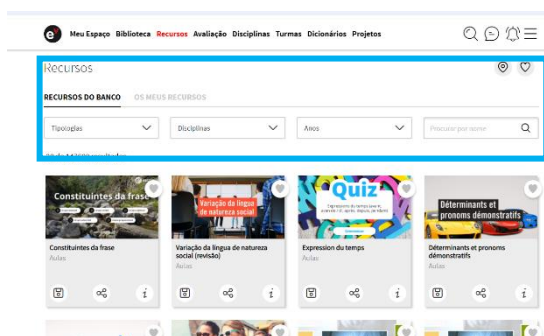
Meu Espaço Biblioteca Recursos Avaliação Disciplinas Turmas Dicionários Projetos

Recursos

RECURSOS DO BANCO OS MEUS RECURSOS

Tipologias
Disciplinas
Anos
Procurar por nome

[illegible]

Constituintes da frase
Constituintes da frase
Aulas

Variação da língua de natureza social
Variação da língua de natureza social (revisão)
Aulas

Quiz
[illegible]
Expression du temps
Aulas

Déterminants et pronoms démonstratifs
Déterminants et pronoms démonstratifs
Aulas